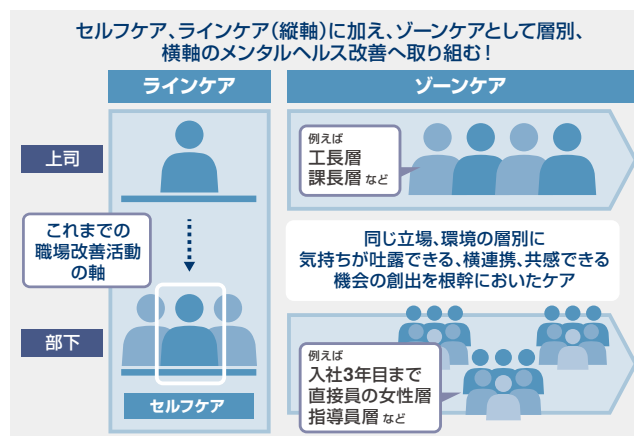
セルフケア、ラインケア（縦軸）に加え、ゾーンケアとして層別、横軸のメンタルヘルス改善へ取り組む！

ラインケア

ゾーンケア

上司

例えば
工長層
課長層 など

これまでの
職場改善活動
の軸

同じ立場、環境の層別に
気持ちが吐露できる、横連携、共感できる
機会の創出を根幹においたケア

部下

例えば
入社3年目まで
直接員の女性層
指導員層 など

セルフケア